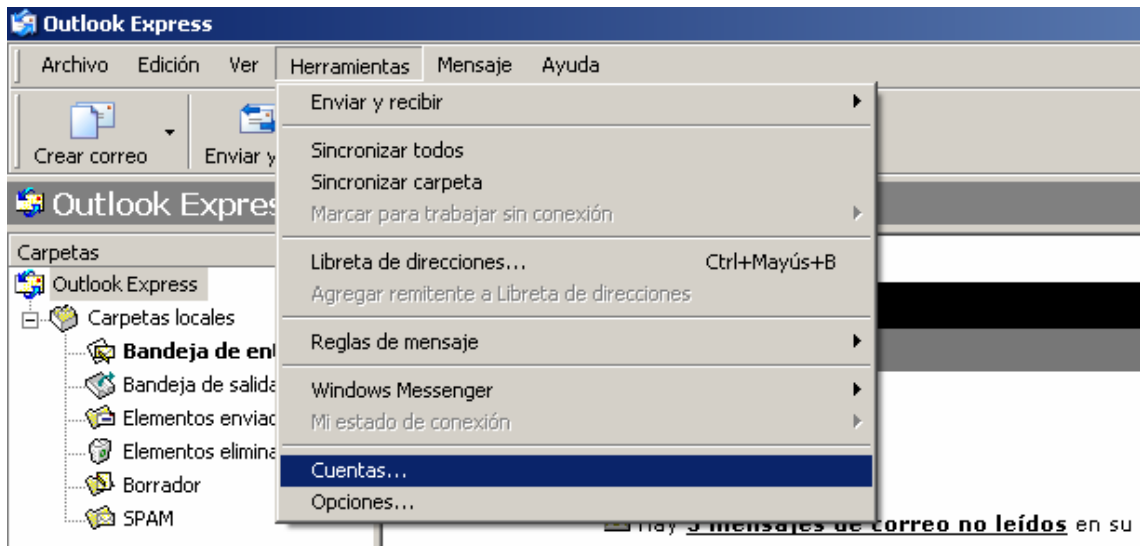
Outlook Express

Archivo Edición Ver Herramientas Mensaje Ayuda

Crear correo

Enviar y

Outlook Expres

Carpetas

Outlook Express

Carpetas locales

Bandeja de en

Bandeja de salida

Elementos enviad

Elementos elimina

Borrador

SPAM

Enviar y recibir

Sincronizar todos

Sincronizar carpeta

Marcar para trabajar sin conexión

Libreta de direcciones... Ctrl+Mayús+B

Agregar remitente a Libreta de direcciones

Reglas de mensaje

Windows Messenger

Mi estado de conexión

Cuentas...

Opciones...

Hay 3 mensajes de correo no leídos en su